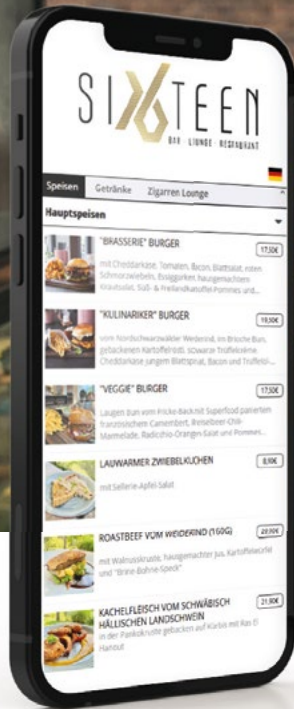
SIXTEEN
BAR · LOUNGE · RESTAURANT

Speisen Getränke Zigarren Lounge

Hauptspeisen

"BRASSERIE" BURGER 17,50€
mit Cheddarkäse, Tomaten, Bacon, Blattsalat, roten Schmorzwiebeln, Essiggurken, hausgemachtem Krautsalat, Süß- & Freilandkartoffel Pommes und...

"KULINARIKER" BURGER 19,50€
vom Nordschwarzwälder Weiderind, im Brioche Bun, gebackenen Kartoffelrösti, schwarze Trüffelcreme, Cheddarkäse, jungem Blattspinat, Bacon und Trüffelöl...

"VEGGIE" BURGER 17,50€
Laugen Bun vom Fricke Backhaus, Superfood panierten französischem Camembert, Preiselbeer-Chili-Marmelade, Radicchio-Orangen Salat und Pommes...

LAUWARMER ZWIEBELKUCHEN 8,90€
mit Sellerie-Apfel-Salat

ROASTBEEF VOM WEIDERIND (160G) 20,90€
mit Walnusskruste, hausgemachter Jus, Kartoffelwürfel und "Brine-Bohne-Speck"

KACHELFLEISCH VOM SCHWÄBISCH HÄLLISCHEN LANDSCHWEIN 21,90€
in der Pankokruste gebacken auf Kürbis mit Ras El Hanout